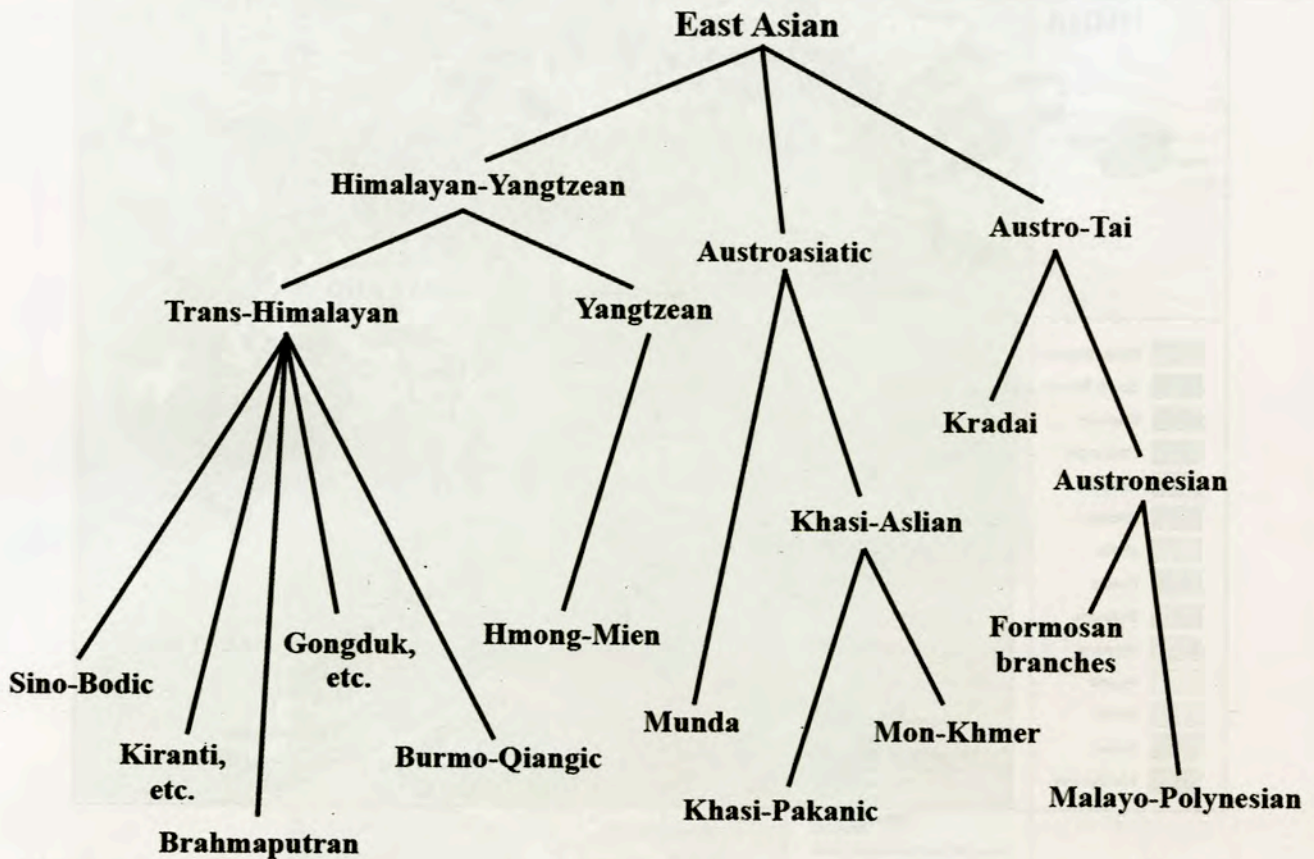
East Asian

Himalayan-Yangtzean

Austroasiatic

Austro-Tai

Trans-Himalayan

Yangtzean

Kradai

Austronesian

Khasi-Aslian

Gongduk, etc.

Hmong-Mien

Formosan branches

Sino-Bodic

Munda

Mon-Khmer

Kiranti, etc.

Burmo-Qiangic

Malayo-Polynesian

Khasi-Pakanic

Brahmaputran